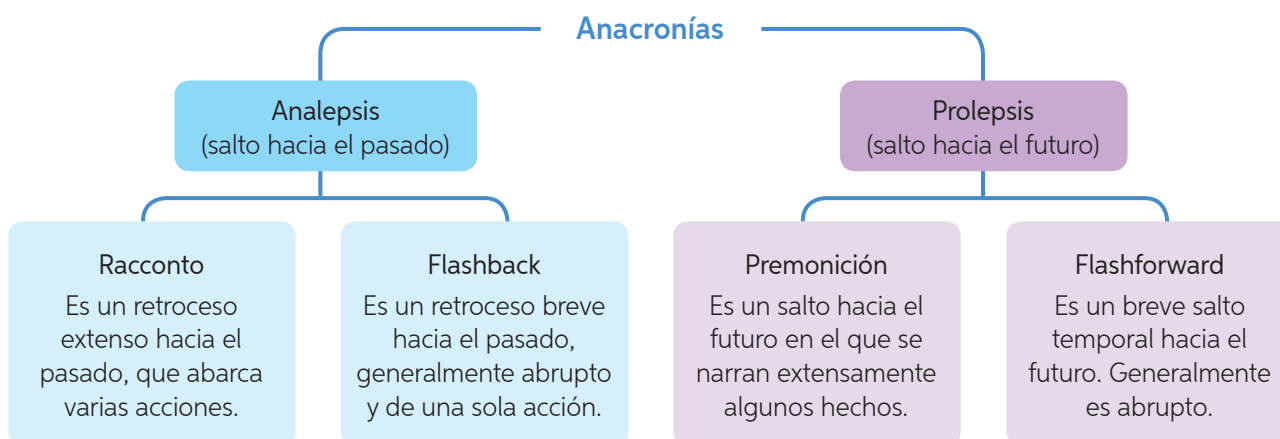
Anacronías

Analepsis
(salto hacia el pasado)

Prolepsis
(salto hacia el futuro)

Racconto
Es un retroceso extenso hacia el pasado, que abarca varias acciones.

Flashback
Es un retroceso breve hacia el pasado, generalmente abrupto y de una sola acción.

Premonición
Es un salto hacia el futuro en el que se narran extensamente algunos hechos.

Flashforward
Es un breve salto temporal hacia el futuro. Generalmente es abrupto.